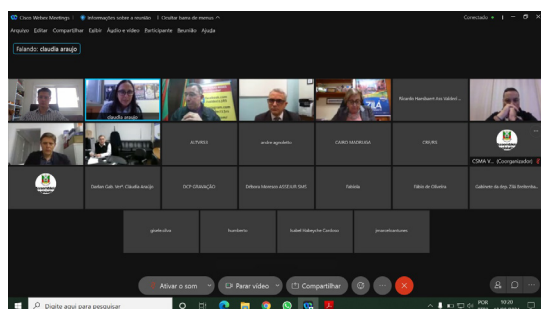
Cisco Webex Meetings | Informações sobre a reunião | Ocultar barra de menus ^

Conectado •

Arquivo Editar Compartilhar Exibir Áudio e vídeo Participante Reunião Ajuda

Falando: claudia araujo

claudia araujo

Ricardo Hardbaert Ass Valderi ...

ALTVISTA

andre agostinho

CAIRO MADRUGA

CMURS

CSMA V... (Organizador)

Darlan Calc. Ver.ª Cláudia Araújo

DCP GRAVAÇÃO

Defesa Moinhos ASSEUR/SMS

Fabíola

Fábio de Oliveira

Gabinete da dep. Zilá Breitenba...

giselecolus

humberto

Isabel Kalmpche Cardoso

jovecelsantosea

Ativar o som

Parar vídeo

Compartilhar

Digite aqui para pesquisar

POR

10:20